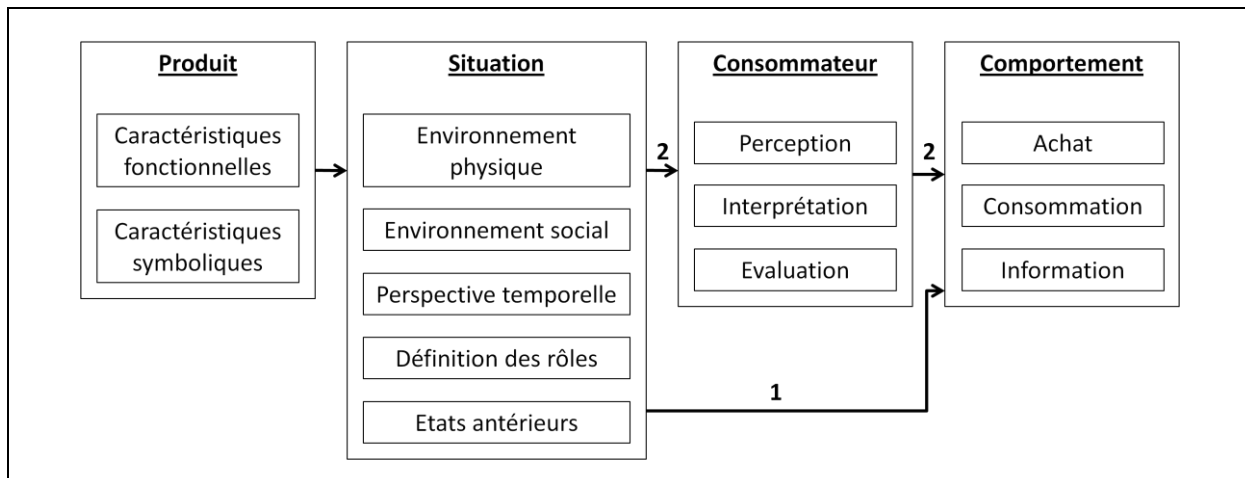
Produit

Caractéristiques fonctionnelles

Caractéristiques symboliques

Situation

Environnement physique

Environnement social

Perspective temporelle

Définition des rôles

Etats antérieurs

2

Consommateur

Perception

Interprétation

Evaluation

2

Comportement

Achat

Consommation

Information

1